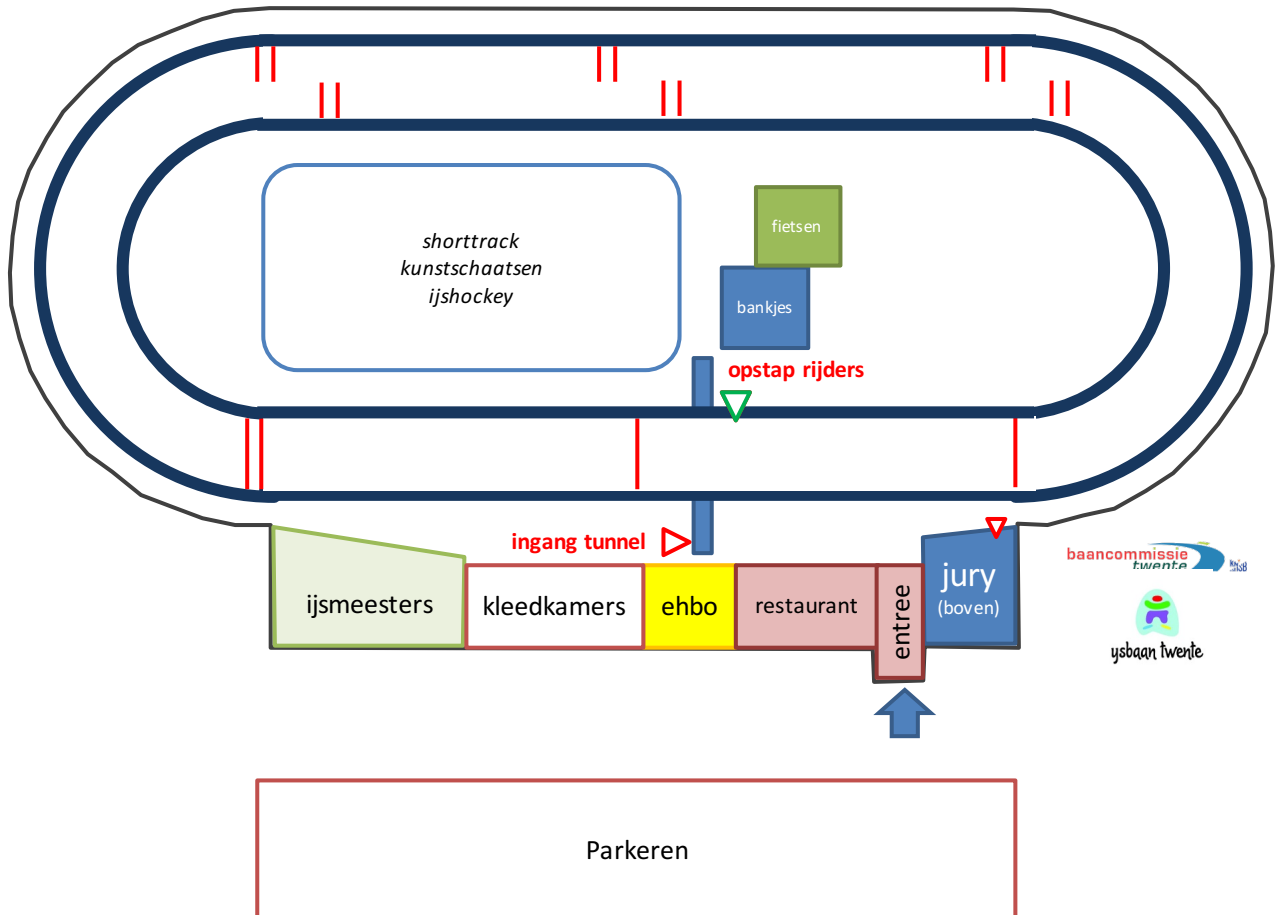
shorttrack
kunstschaatsen
ijshockey

fietsen

bankjes

opstap rijders

ingang tunnel

ijsmeesters

kleedkamers

ehbo

restaurant

entree

jury
(boven)

baancommissie
twente
KNSB

ysbaan twente

Parkeren